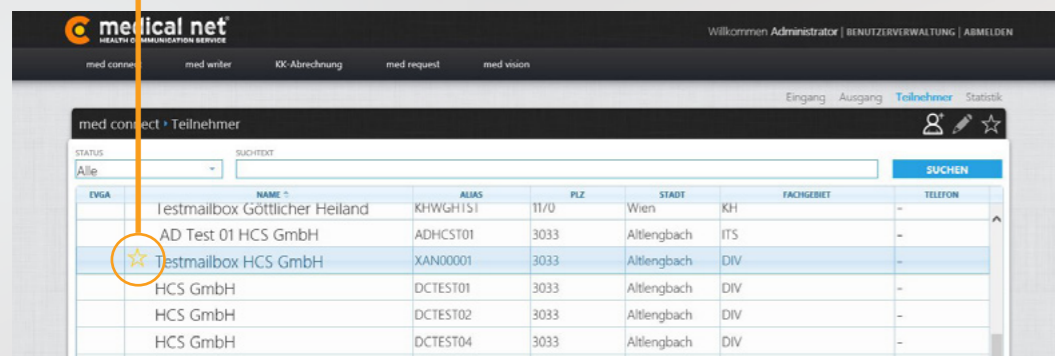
medical net
HEALTH COMMUNICATION SERVICE

Willkommen Administrator | BENUTZERVERWALTUNG | ABMELDEN

med connect | med writer | KK-Abrechnung | med request | med vision

Eingang Ausgang Teilnehmer Statistik

med connect ▸ Teilnehmer

STATUS
Alle

SUCHTEXT

SUCHEN

| EVGA | NAME | ALIAS | PLZ | STADT | FACHGEBIET | TELEFON |
|---|---|---|---|---|---|---|
| | Testmailbox Göttlicher Heiland | KHWGHTST | 1170 | Wien | KH | - |
| | AD Test 01 HCS GmbH | ADHCST01 | 3033 | Altlengbach | ITS | - |
| ☆ | Testmailbox HCS GmbH | XAN00001 | 3033 | Altlengbach | DIV | - |
| | HCS GmbH | DCTEST01 | 3033 | Altlengbach | DIV | - |
| | HCS GmbH | DCTEST02 | 3033 | Altlengbach | DIV | - |
| | HCS GmbH | DCTEST04 | 3033 | Altlengbach | DIV | - |